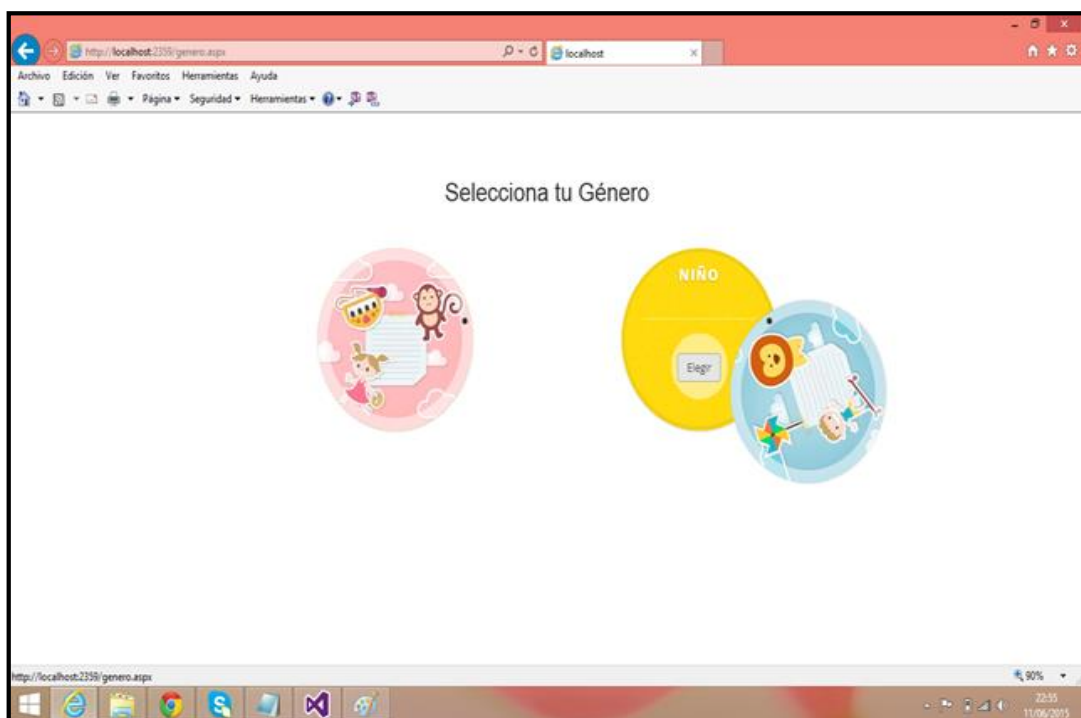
http://localhost:2359/genero.aspx

localhost

Archivo Edición Ver Favoritos Herramientas Ayuda

Página ▾ Seguridad ▾ Herramientas ▾

Selecciona tu Género

NIÑO

Elegir

http://localhost:2359/genero.aspx

90%

22:55
11/06/2015